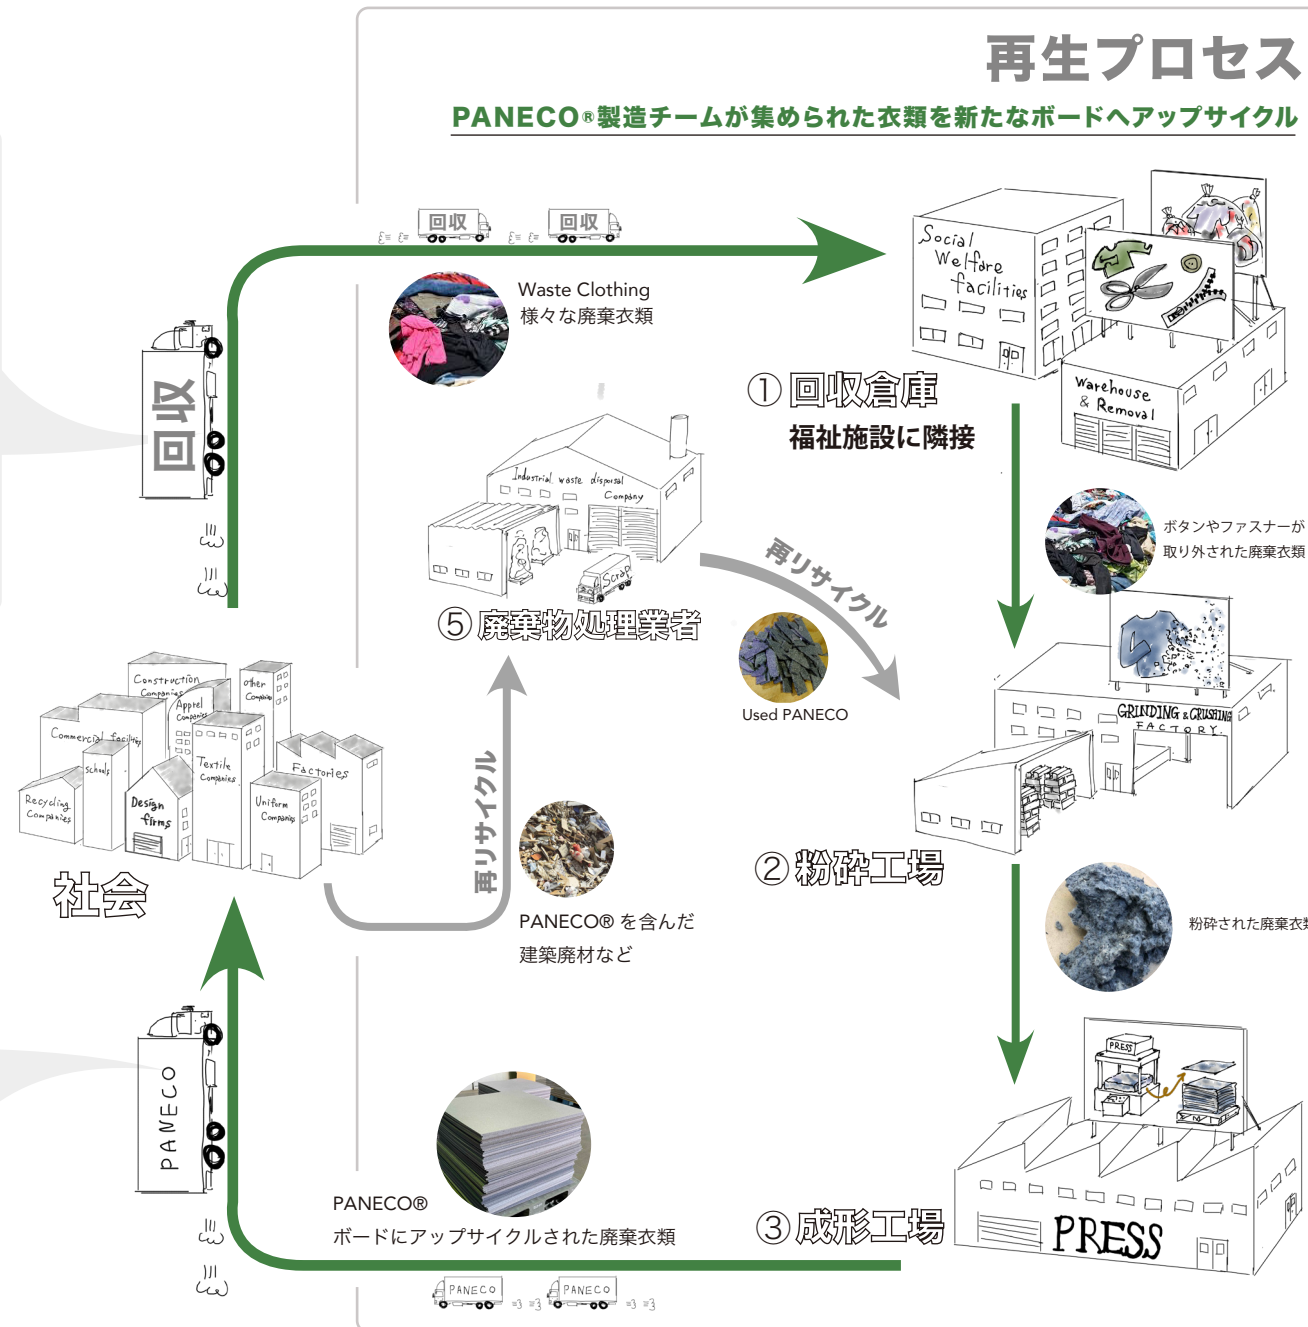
再生プロセス

PANECO®製造チームが集められた衣類を新たなボードへアップサイクル

回収 回収

Waste Clothing
様々な廃棄衣類

Social Welfare facilities

Warehouse & Removal

①回収倉庫
福祉施設に隣接

回収

Industrial waste disposal Company

Scrap

⑤廃棄物処理業者

再リサイクル

Used PANECO

ボタンやファスナーが取り外された廃棄衣類

GRINDING & CRUSHING FACTORY

②粉砕工場

粉砕された廃棄衣類

Construction Companies
other Companies
Appael Companies
Commercial facilities
Schools
Textile Companies
Factories
Recycling Companies
Design firms
Uniform Companies

社会

再リサイクル

PANECO® を含んだ
建築廃材など

PANECO

PRESS

PANECO®
ボードにアップサイクルされた廃棄衣類

③成形工場

PRESS

PANECO PANECO